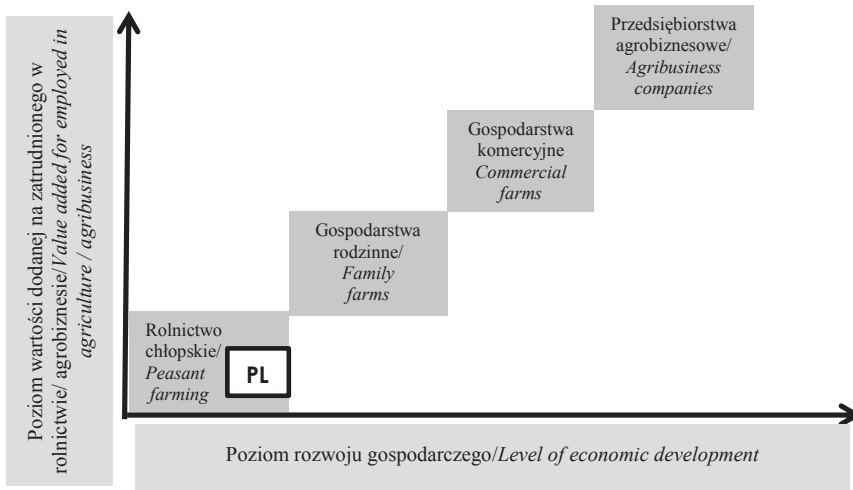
Poziom wartości dodanej na zatrudnionego w rolnictwie/ agrobiznesie/*Value added for employed in agriculture / agribusiness*

Przedsiębiorstwa agrobiznesowe/ *Agribusiness companies*

Gospodarstwa komercyjne *Commercial farms*

Gospodarstwa rodzinne/ *Family farms*

Rolnictwo chłopskie/ *Peasant farming*

PL

Poziom rozwoju gospodarczego/*Level of economic development*